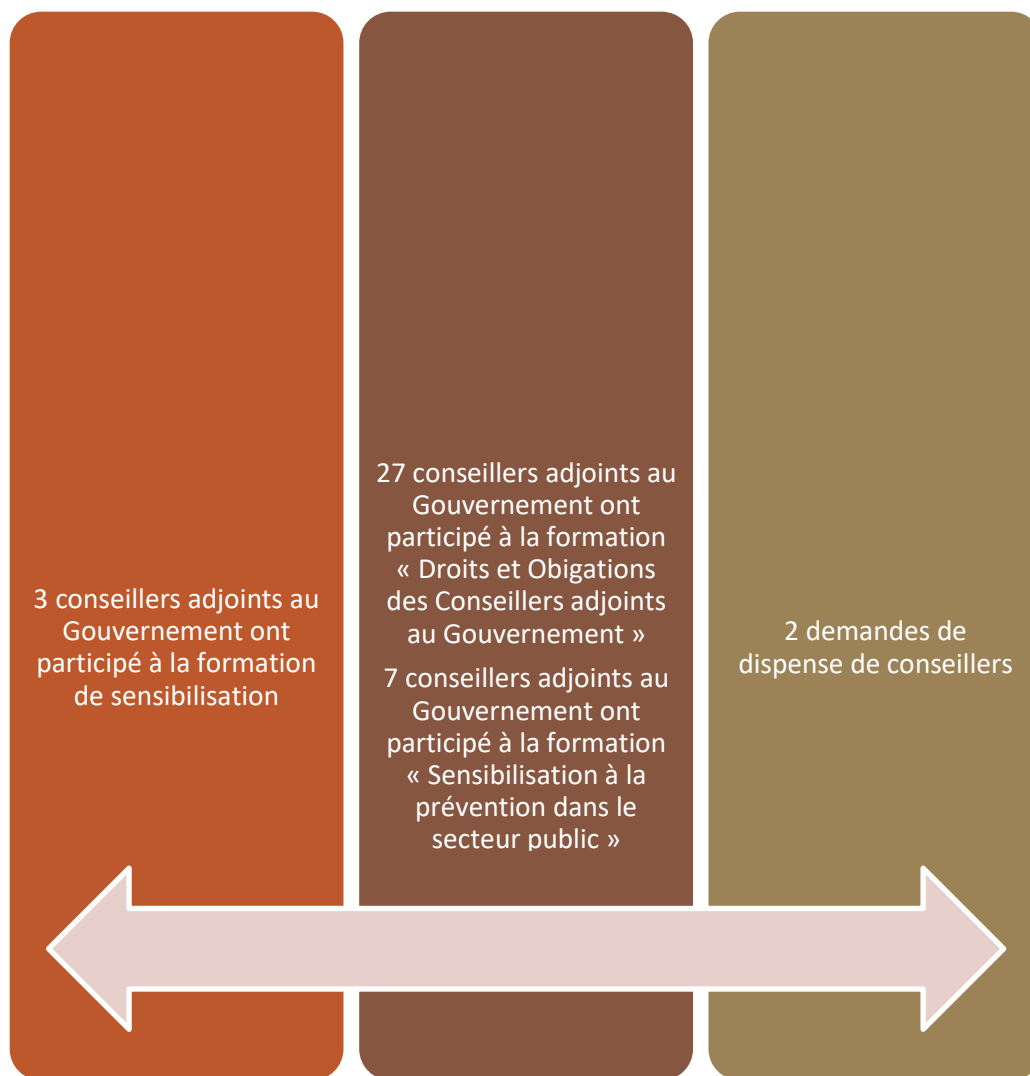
3 conseillers adjoints au Gouvernement ont participé à la formation de sensibilisation

27 conseillers adjoints au Gouvernement ont participé à la formation « Droits et Obigations des Conseillers adjoints au Gouvernement »

7 conseillers adjoints au Gouvernement ont participé à la formation « Sensibilisation à la prévention dans le secteur public »

2 demandes de dispense de conseillers